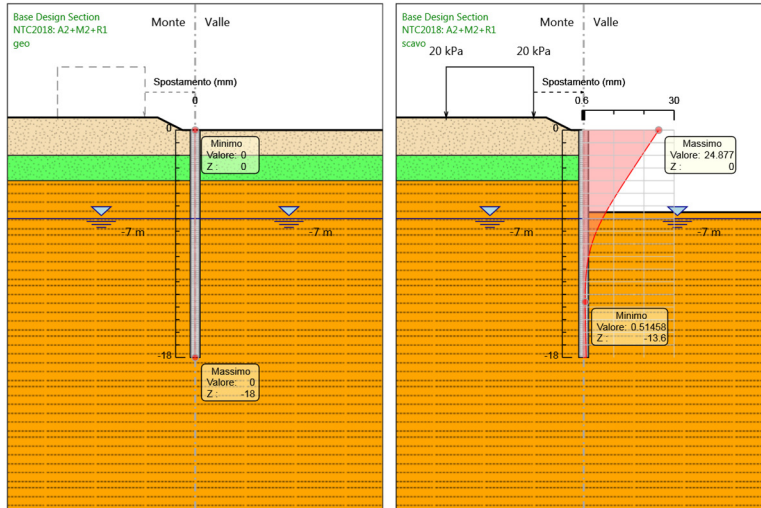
Base Design Section
NTC2018: A2+M2+R1
geo

Monte Valle

Spostamento (mm)

0

0

Minimo
Valore: 0
Z : 0

-7 m

-7 m

-18

Massimo
Valore: 0
Z : -18

Base Design Section
NTC2018: A2+M2+R1
scavo

Monte Valle

20 kPa 20 kPa

Spostamento (mm)

0.6 30

0

Massimo
Valore: 24.877
Z : 0

-7 m

-7 m

Minimo
Valore: 0.51458
Z : -13.6

-18